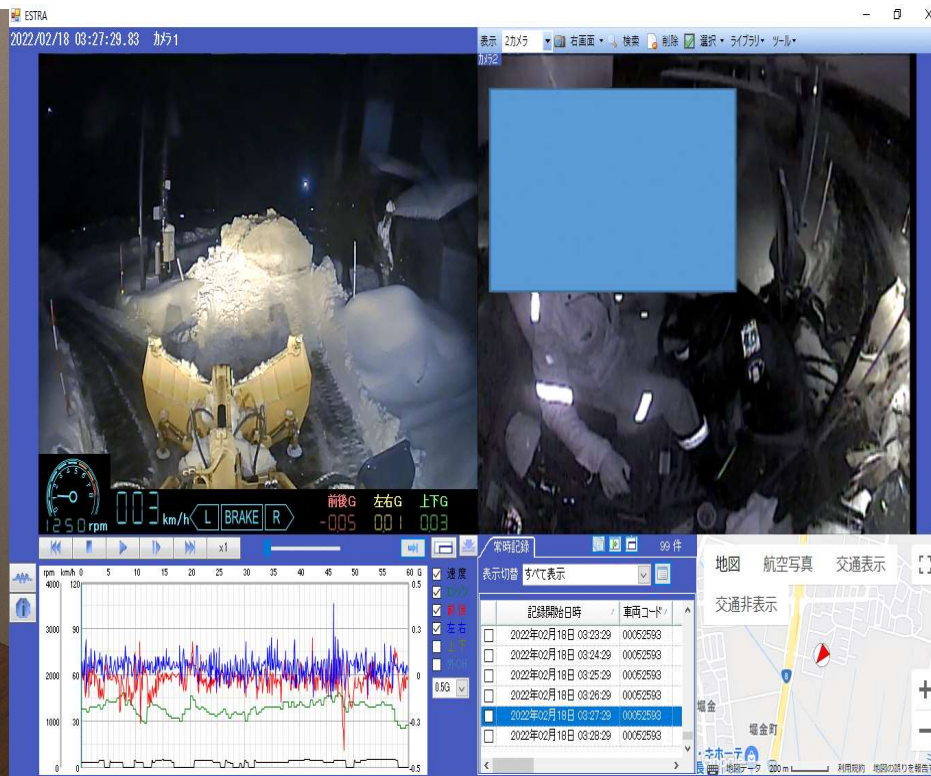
ESTRA

2022/02/18 03:27:29.83 カメラ1

表示 2カメラ 右画面 検索 削除 選択 ライブラリ ツール

カメラ2

1250 rpm 003 km/h L BRAKE R 前後G 左右G 上下G -005 001 003

x1

常時記録 99 件

表示切替 すべて表示

| | 記録開始日時 | 車両コード |
|---|---|---|
| ☐ | 2022年02月18日 03:23:29 | 00052593 |
| ☐ | 2022年02月18日 03:24:29 | 00052593 |
| ☐ | 2022年02月18日 03:25:29 | 00052593 |
| ☐ | 2022年02月18日 03:26:29 | 00052593 |
| ☐ | 2022年02月18日 03:27:29 | 00052593 |
| ☐ | 2022年02月18日 03:28:29 | 00052593 |

rpm km/h 0 5 10 15 20 25 30 35 40 45 50 55 60 G
4000 120 0.5
3000 90 0.3
2000 60 0
1000 30 -0.3
0 0 -0.5

☑ 速度
☑ 前後
☑ 左右
☐ 上下
☐ 

0.5G

地図 航空写真 交通表示
交通非表示

堀金
堀金町
ネホーテ
地図データ 200 m 利用規約 地図の誤りを報告